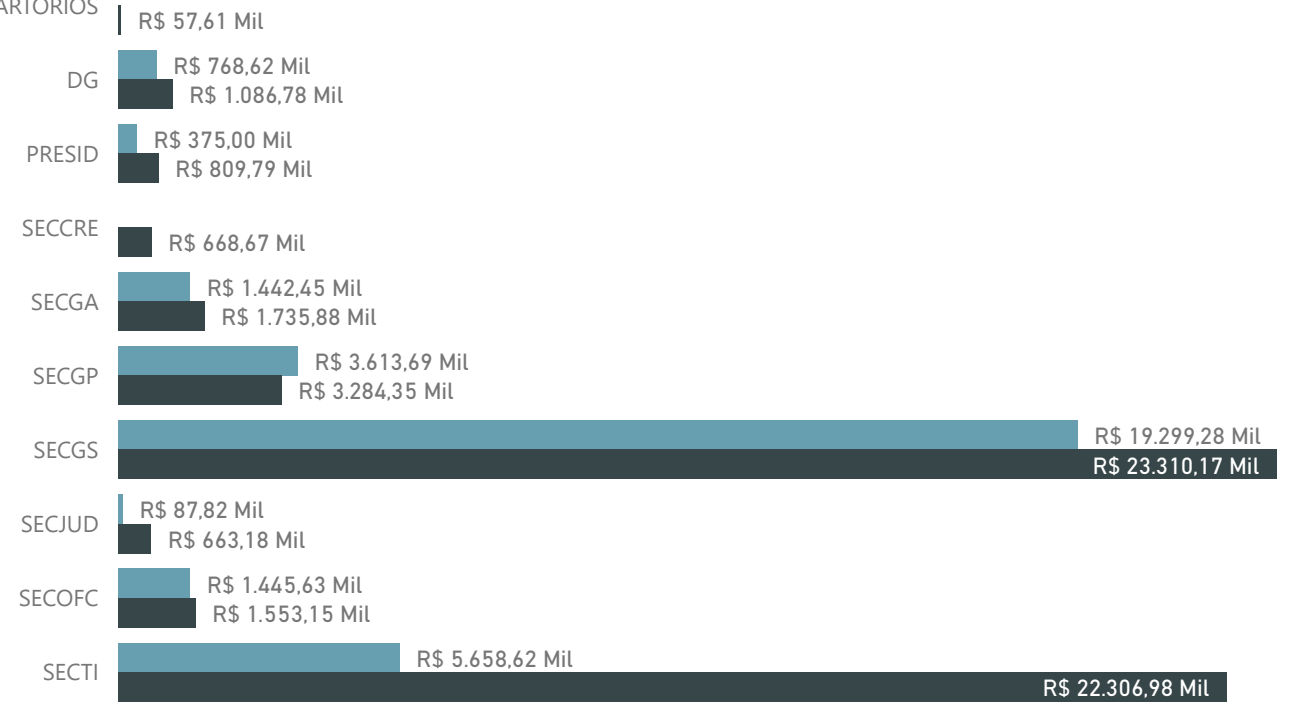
ARTÓRIOS
R$ 57,61 Mil

DG
R$ 768,62 Mil
R$ 1.086,78 Mil

PRESID
R$ 375,00 Mil
R$ 809,79 Mil

SECCRE
R$ 668,67 Mil

SECGA
R$ 1.442,45 Mil
R$ 1.735,88 Mil

SECGP
R$ 3.613,69 Mil
R$ 3.284,35 Mil

SECGS
R$ 19.299,28 Mil
R$ 23.310,17 Mil

SECJUD
R$ 87,82 Mil
R$ 663,18 Mil

SECOFC
R$ 1.445,63 Mil
R$ 1.553,15 Mil

SECTI
R$ 5.658,62 Mil
R$ 22.306,98 Mil